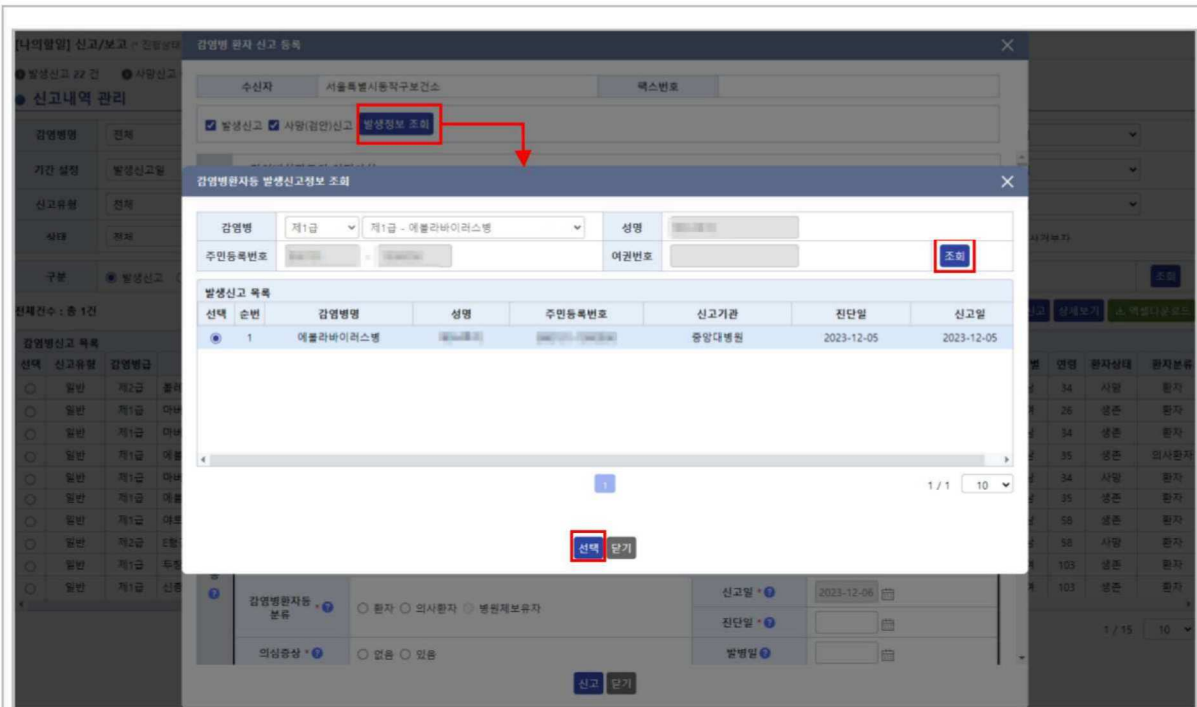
[나의할일] 신고/보고
● 발생신고 22 건 ● 사망신고
● 신고내역 관리
감염병명 전체
기간 설정 발생신고일
신고유형 전체
상태 전체
구분 ● 발생신고
전체건수 : 총 1건
감염병신고 목록
선택 신고유형 감염병급
일반 제2급
일반 제1급
일반 제1급
일반 제1급
일반 제1급
일반 제1급
일반 제1급
일반 제2급
일반 제1급
일반 제1급

감염병 환자 신고 등록
수신자 서울특별시동작구보건소 팩스번호
☑ 발생신고 ☑ 사망(검안)신고 발생정보 조회

감염병환자등 발생신고정보 조회
감염병 제1급 제1급 - 에볼라바이러스병 성명 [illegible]
주민등록번호 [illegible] - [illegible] 여권번호 조회
발생신고 목록

| 선택 | 순번 | 감염병명 | 성명 | 주민등록번호 | 신고기관 | 진단일 | 신고일 |
|---|---|---|---|---|---|---|---|
| ◉ | 1 | 에볼라바이러스병 | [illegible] | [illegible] | 중앙대병원 | 2023-12-05 | 2023-12-05 |

1
1 / 1 10
선택 닫기

감염병환자등 분류 ○ 환자 ○ 의사환자 ○ 병원체보유자
신고일 2023-12-06
진단일
의심증상 ○ 없음 ○ 있음
발병일
신고 닫기

조회
상세보기 엑셀다운로드
연령 환자상태 환자분류
34 사망 환자
26 생존 환자
34 생존 환자
35 생존 의사환자
34 사망 환자
35 생존 환자
58 생존 환자
58 사망 환자
103 생존 환자
103 생존 환자
1 / 15 10